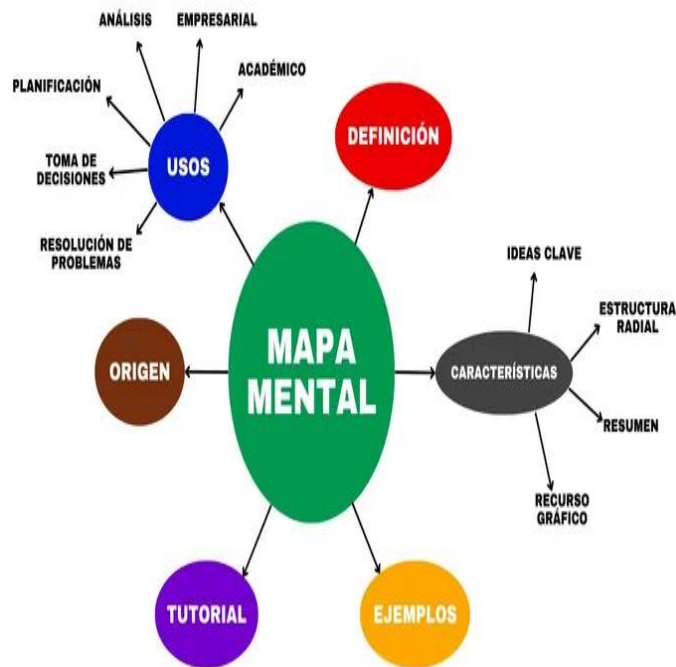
MAPA MENTAL

USOS

ANÁLISIS

EMPRESARIAL

ACADÉMICO

PLANIFICACIÓN

TOMA DE DECISIONES

RESOLUCIÓN DE PROBLEMAS

DEFINICIÓN

CARACTERÍSTICAS

IDEAS CLAVE

ESTRUCTURA RADIAL

RESUMEN

RECURSO GRÁFICO

ORIGEN

TUTORIAL

EJEMPLOS